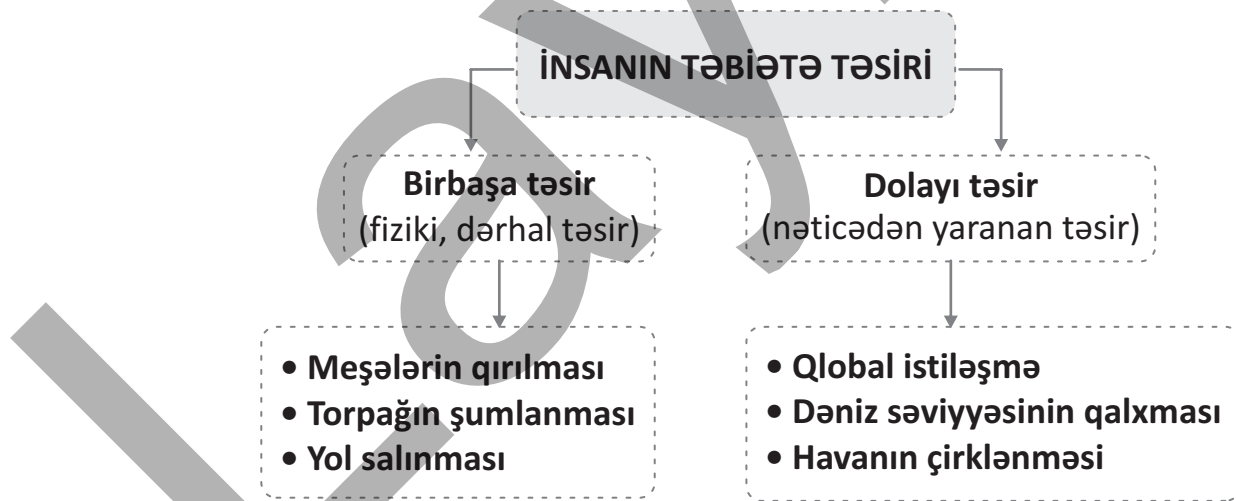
İNSANIN TƏBİƏTƏ TƏSİRİ

Birbaşa təsir
(fiziki, dərhal təsir)

Dolayı təsir
(nəticədən yaranan təsir)

• Meşələrin qırılması
• Torpağın şumlanması
• Yol salınması

• Qlobal istiləşmə
• Dəniz səviyyəsinin qalxması
• Havanın çirklənməsi